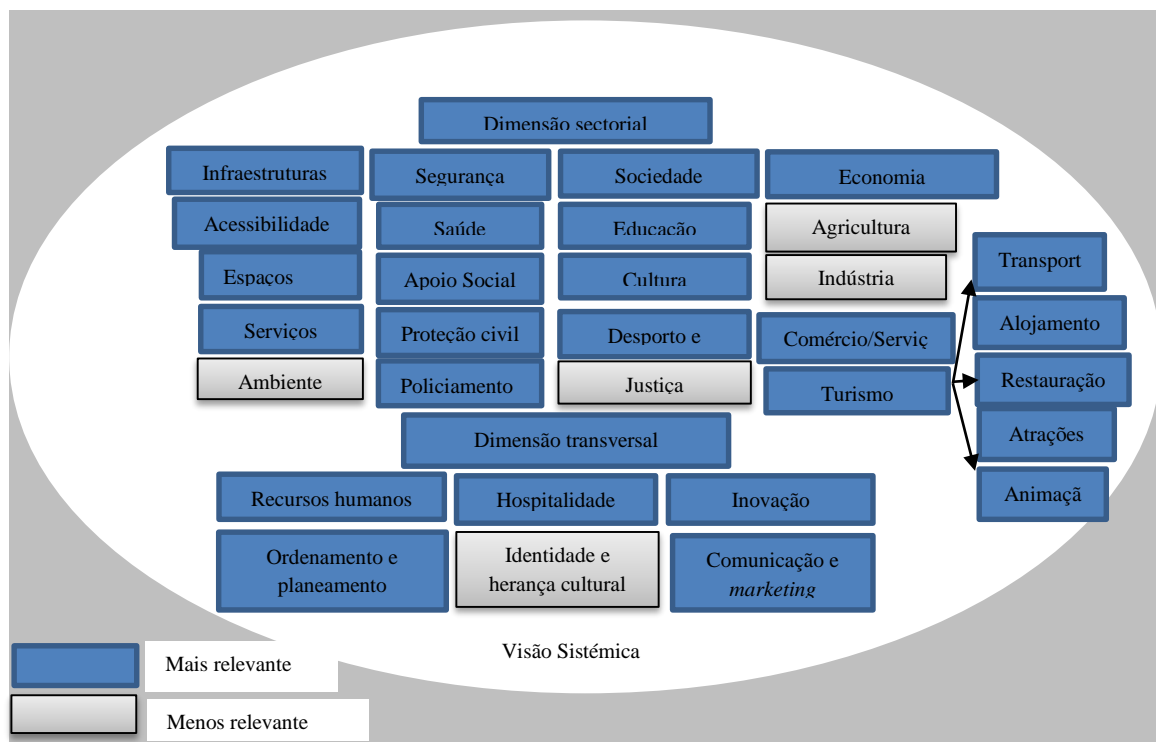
Dimensão sectorial

Infraestruturas

Segurança

Sociedade

Economia

Acessibilidade

Saúde

Educação

Agricultura

Espaços

Apoio Social

Cultura

Indústria

Transport

Serviços

Proteção civil

Desporto e

Comércio/Serviç

Alojamento

Ambiente

Policiamento

Justiça

Turismo

Restauração

Atrações

Dimensão transversal

Animaçã

Recursos humanos

Hospitalidade

Inovação

Ordenamento e planeamento

Identidade e herança cultural

Comunicação e *marketing*

Visão Sistémica

Mais relevante

Menos relevante